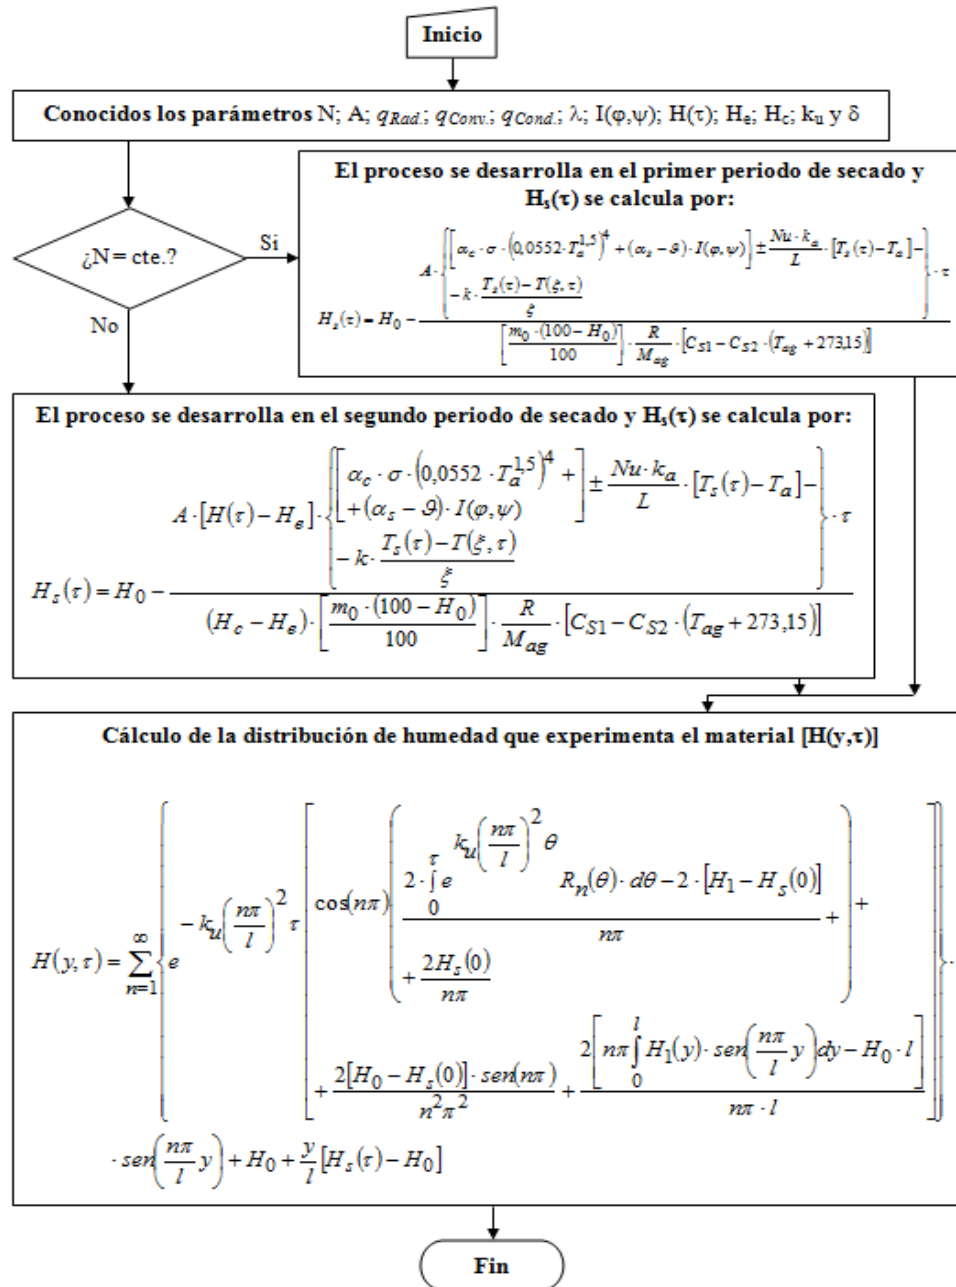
Inicio

Conocidos los parámetros N; A; $q_{Rad.}$; $q_{Conv.}$; $q_{Cond.}$; λ; I(φ,ψ); H(τ); H$_e$; H$_c$; k$_u$ y δ

¿N= cte.?

Si

No

El proceso se desarrolla en el primer periodo de secado y H$_s$(τ) se calcula por:

$H_s(\tau)=H_0-\frac{A\cdot\left\{\left[\alpha_c\cdot\sigma\cdot\left(0{,}0552\cdot T_a^{1,5}\right)^4+(\alpha_s-\vartheta)\cdot I(\varphi,\psi)\right]\pm\frac{Nu\cdot k_a}{L}\cdot[T_s(\tau)-T_a]-\atop -k\cdot\frac{T_s(\tau)-T(\xi,\tau)}{\xi}\right\}\cdot\tau}{\left[\frac{m_0\cdot(100-H_0)}{100}\right]\cdot\frac{R}{M_{ag}}\cdot\left[C_{S1}-C_{S2}\cdot\left(T_{ag}+273{,}15\right)\right]}$

El proceso se desarrolla en el segundo periodo de secado y H$_s$(τ) se calcula por:

$H_s(\tau)=H_0-\frac{A\cdot[H(\tau)-H_e]\cdot\left\{\left[\alpha_c\cdot\sigma\cdot\left(0{,}0552\cdot T_a^{1,5}\right)^4+\atop +(\alpha_s-\vartheta)\cdot I(\varphi,\psi)\right]\pm\frac{Nu\cdot k_a}{L}\cdot[T_s(\tau)-T_a]-\atop -k\cdot\frac{T_s(\tau)-T(\xi,\tau)}{\xi}\right\}\cdot\tau}{(H_c-H_e)\cdot\left[\frac{m_0\cdot(100-H_0)}{100}\right]\cdot\frac{R}{M_{ag}}\cdot\left[C_{S1}-C_{S2}\cdot\left(T_{ag}+273{,}15\right)\right]}$

Cálculo de la distribución de humedad que experimenta el material [H(y,τ)]

$H(y,\tau)=\sum_{n=1}^{\infty}\left\{e^{-k_u\left(\frac{n\pi}{l}\right)^2\tau}\left[\cos(n\pi)\left(\frac{2\cdot\int_0^{\tau}e^{k_u\left(\frac{n\pi}{l}\right)^2\theta}R_n(\theta)\cdot d\theta-2\cdot[H_1-H_s(0)]}{n\pi}+\atop +\frac{2H_s(0)}{n\pi}\right)+\atop +\frac{2[H_0-H_s(0)]\cdot sen(n\pi)}{n^2\pi^2}+\frac{2\left[n\pi\int_0^{l}H_1(y)\cdot sen\left(\frac{n\pi}{l}y\right)dy-H_0\cdot l\right]}{n\pi\cdot l}\right]\right\}\cdot$
$\cdot sen\left(\frac{n\pi}{l}y\right)+H_0+\frac{y}{l}[H_s(\tau)-H_0]$

Fin